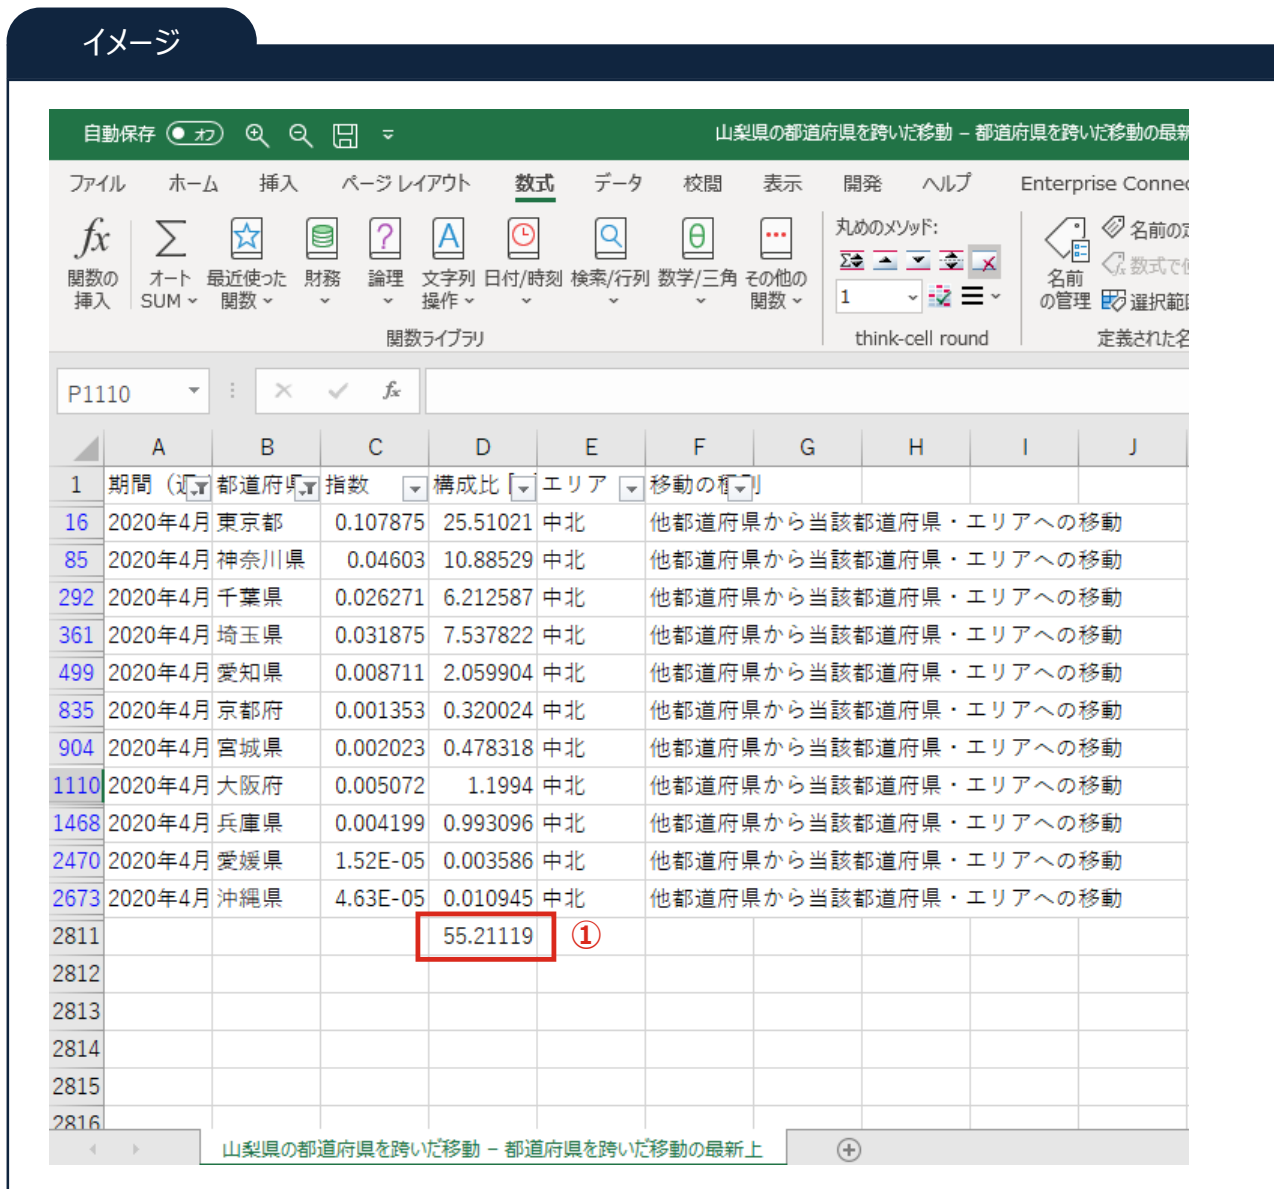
イメージ

自動保存 オフ

山梨県の都道府県を跨いだ移動 – 都道府県を跨いだ移動の最新

ファイル ホーム 挿入 ページ レイアウト 数式 データ 校閲 表示 開発 ヘルプ Enterprise Connec

関数の挿入 オート SUM 最近使った関数 財務 論理 文字列操作 日付/時刻 検索/行列 数学/三角 その他の関数

関数ライブラリ

丸めのメソッド:

1

think-cell round

名前の管理 名前の定 数式で使 選択範

定義された名

P1110

| | A | B | C | D | E | F | G | H | I | J |
|---|---|---|---|---|---|---|---|---|---|---|
| 1 | 期間（I | 都道府県 | 指数 | 構成比 | エリア | 移動の種別 | | | | |
| 16 | 2020年4月 | 東京都 | 0.107875 | 25.51021 | 中北 | 他都道府県から当該都道府県・エリアへの移動 | | | | |
| 85 | 2020年4月 | 神奈川県 | 0.04603 | 10.88529 | 中北 | 他都道府県から当該都道府県・エリアへの移動 | | | | |
| 292 | 2020年4月 | 千葉県 | 0.026271 | 6.212587 | 中北 | 他都道府県から当該都道府県・エリアへの移動 | | | | |
| 361 | 2020年4月 | 埼玉県 | 0.031875 | 7.537822 | 中北 | 他都道府県から当該都道府県・エリアへの移動 | | | | |
| 499 | 2020年4月 | 愛知県 | 0.008711 | 2.059904 | 中北 | 他都道府県から当該都道府県・エリアへの移動 | | | | |
| 835 | 2020年4月 | 京都府 | 0.001353 | 0.320024 | 中北 | 他都道府県から当該都道府県・エリアへの移動 | | | | |
| 904 | 2020年4月 | 宮城県 | 0.002023 | 0.478318 | 中北 | 他都道府県から当該都道府県・エリアへの移動 | | | | |
| 1110 | 2020年4月 | 大阪府 | 0.005072 | 1.1994 | 中北 | 他都道府県から当該都道府県・エリアへの移動 | | | | |
| 1468 | 2020年4月 | 兵庫県 | 0.004199 | 0.993096 | 中北 | 他都道府県から当該都道府県・エリアへの移動 | | | | |
| 2470 | 2020年4月 | 愛媛県 | 1.52E-05 | 0.003586 | 中北 | 他都道府県から当該都道府県・エリアへの移動 | | | | |
| 2673 | 2020年4月 | 沖縄県 | 4.63E-05 | 0.010945 | 中北 | 他都道府県から当該都道府県・エリアへの移動 | | | | |
| 2811 | | | | 55.21119 | ① | | | | | |
| 2812 | | | | | | | | | | |
| 2813 | | | | | | | | | | |
| 2814 | | | | | | | | | | |
| 2815 | | | | | | | | | | |
| 2816 | | | | | | | | | | |

山梨県の都道府県を跨いだ移動 – 都道府県を跨いだ移動の最新上